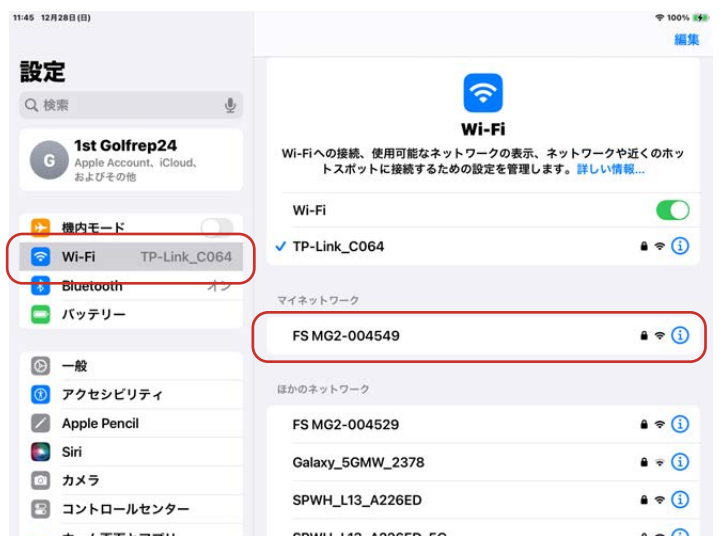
11:45 12月28日(日)

100%

設定

検索

G

1st Golfrep24
Apple Account、iCloud、およびその他

機内モード

Wi-Fi TP-Link_C064

Bluetooth オン

バッテリー

一般

アクセシビリティ

Apple Pencil

Siri

カメラ

コントロールセンター

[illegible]

編集

Wi-Fi

Wi-Fiへの接続、使用可能なネットワークの表示、ネットワークや近くのホットスポットに接続するための設定を管理します。詳しい情報...

Wi-Fi

✓ TP-Link_C064

マイネットワーク

FS MG2-004549

ほかのネットワーク

FS MG2-004529

Galaxy_5GMW_2378

SPWH_L13_A226ED

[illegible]